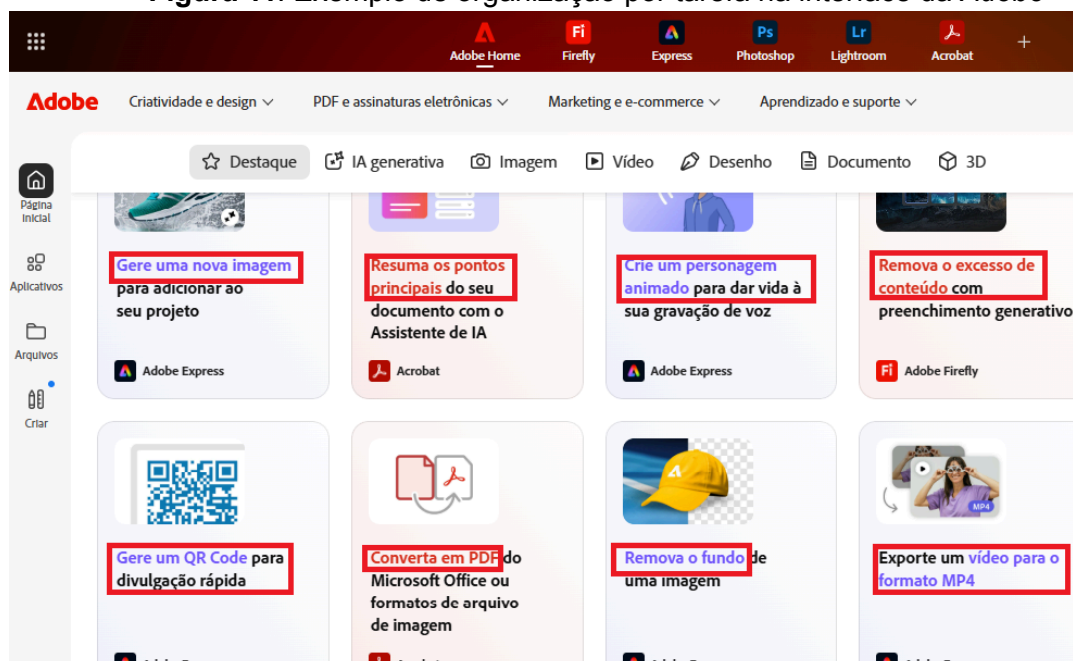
Adobe Home Firefly Express Photoshop Lightroom Acrobat +

Adobe Criatividade e design PDF e assinaturas eletrônicas Marketing e e-commerce Aprendizado e suporte

Destaque IA generativa Imagem Vídeo Desenho Documento 3D

Página inicial
Aplicativos
Arquivos
Criar

Gere uma nova imagem para adicionar ao seu projeto
Adobe Express

Resuma os pontos principais do seu documento com o Assistente de IA
Acrobat

Crie um personagem animado para dar vida à sua gravação de voz
Adobe Express

Remova o excesso de conteúdo com preenchimento generativo
Adobe Firefly

Gere um QR Code para divulgação rápida

Converta em PDF do Microsoft Office ou formatos de arquivo de imagem

Remova o fundo de uma imagem

Exporte um vídeo para o formato MP4